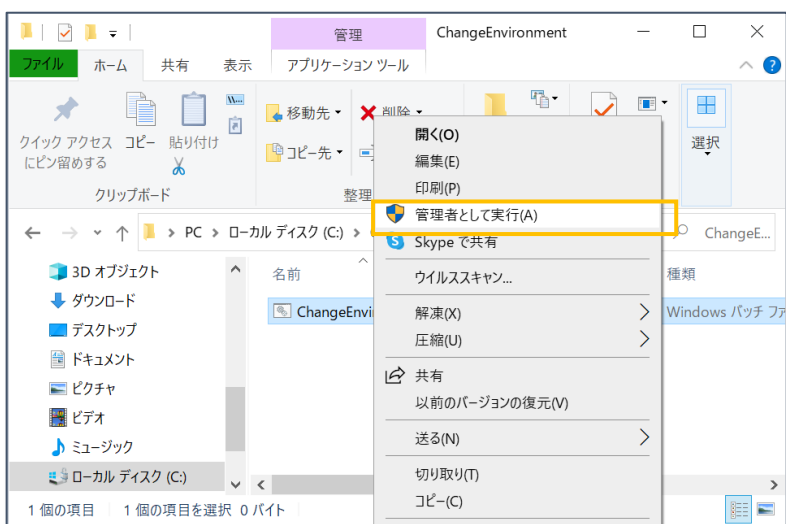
管理 ChangeEnvironment

ファイル ホーム 共有 表示 アプリケーション ツール

クイック アクセスにピン留めする コピー 貼り付け

クリップボード

移動先 削除

コピー先

整理

選択

PC > ローカル ディスク (C:) > ChangeE...

3D オブジェクト
ダウンロード
デスクトップ
ドキュメント
ピクチャ
ビデオ
ミュージック
ローカル ディスク (C:)

名前 種類

ChangeEnvi Windows バッチ フ

開く(O)
編集(E)
印刷(P)
管理者として実行(A)
Skype で共有
ウイルススキャン...
解凍(X)
圧縮(U)
共有
以前のバージョンの復元(V)
送る(N)
切り取り(T)
コピー(C)

1 個の項目 1 個の項目を選択 0 バイト